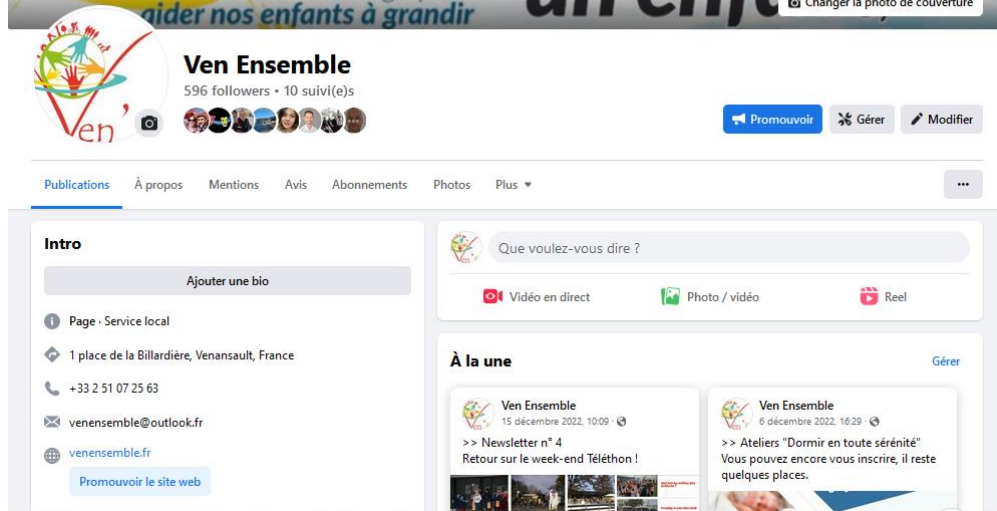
aider nos enfants à grandir

Changer la photo de couverture

Ven'

Ven Ensemble
596 followers • 10 suivi(e)s

Promouvoir
Gérer
Modifier

Publications
À propos
Mentions
Avis
Abonnements
Photos
Plus ▾
...

Intro
Ajouter une bio
Page · Service local
1 place de la Billardière, Venansault, France
+33 2 51 07 25 63
venensemble@outlook.fr
venensemble.fr
Promouvoir le site web

Que voulez-vous dire ?
Vidéo en direct
Photo / vidéo
Reel

À la une
Gérer

Ven Ensemble
15 décembre 2022, 10:09 ·
>> Newsletter n° 4
Retour sur le week-end Téléthon !

Ven Ensemble
6 décembre 2022, 16:29 ·
>> Ateliers "Dormir en toute sérénité"
Vous pouvez encore vous inscrire, il reste quelques places.